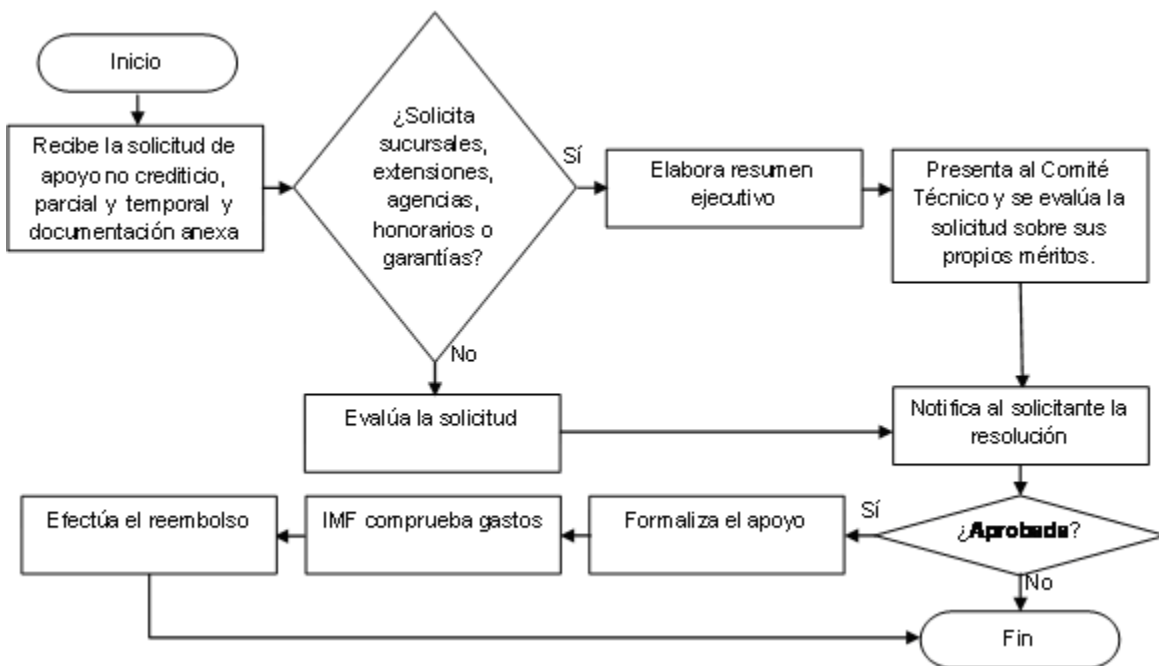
Inicio

Recibe la solicitud de apoyo no crediticio, parcial y temporal y documentación anexa

¿Solicita sucursales, extensiones, agencias, honorarios o garantías?

Sí

Elabora resumen ejecutivo

Presenta al Comité Técnico y se evalúa la solicitud sobre sus propios méritos.

No

Evalúa la solicitud

Notifica al solicitante la resolución

Sí

¿Aprobada?

No

Formaliza el apoyo

IMF comprueba gastos

Efectúa el reembolso

Fin